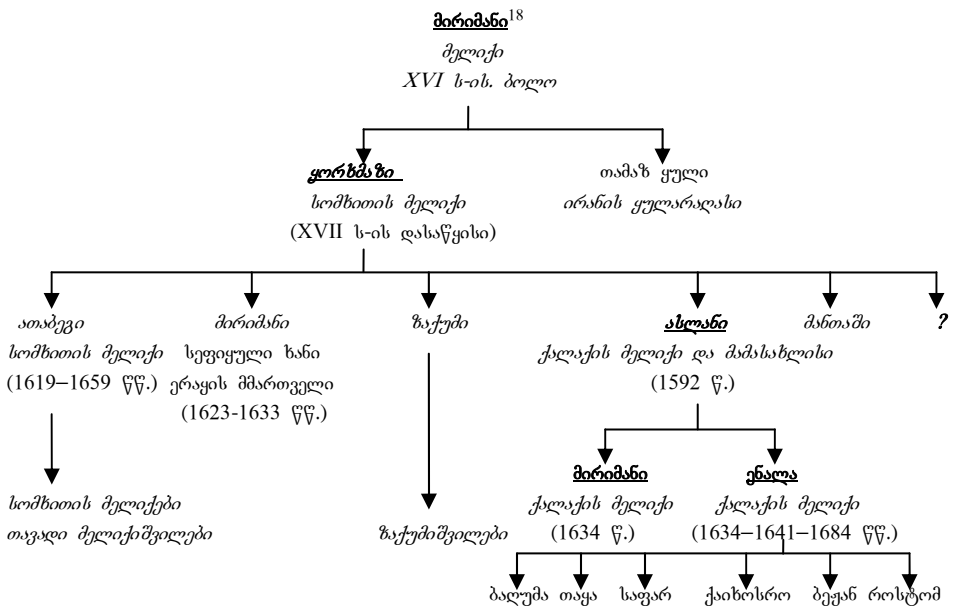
მირიმანი$^{18}$
მელიქი
XVI ს-ის. ბოლო

ყორხმაზი
სომხითის მელიქი
(XVII ს-ის დასაწყისი)

თამაზ ყული
ირანის ყულარაღასი

ათაბეგი
სომხითის მელიქი
(1619–1659 წწ.)

სომხითის მელიქები
თავადი მელიქიშვილები

მირიმანი
სეფიეული ხანი
ერაყის მმართველი
(1623-1633 წწ.)

ზაქუმი

ზაქუმიშვილები

ასლანი
ქალაქის მელიქი და მამასახლისი
(1592 წ.)

მირიმანი
ქალაქის მელიქი
(1634 წ.)

ენალა
ქალაქის მელიქი
(1634–1641–1684 წწ.)

ბაღუმა თაყა საფარ ქაიხოსრო ბეჟან როსტომ

მანთაში

?